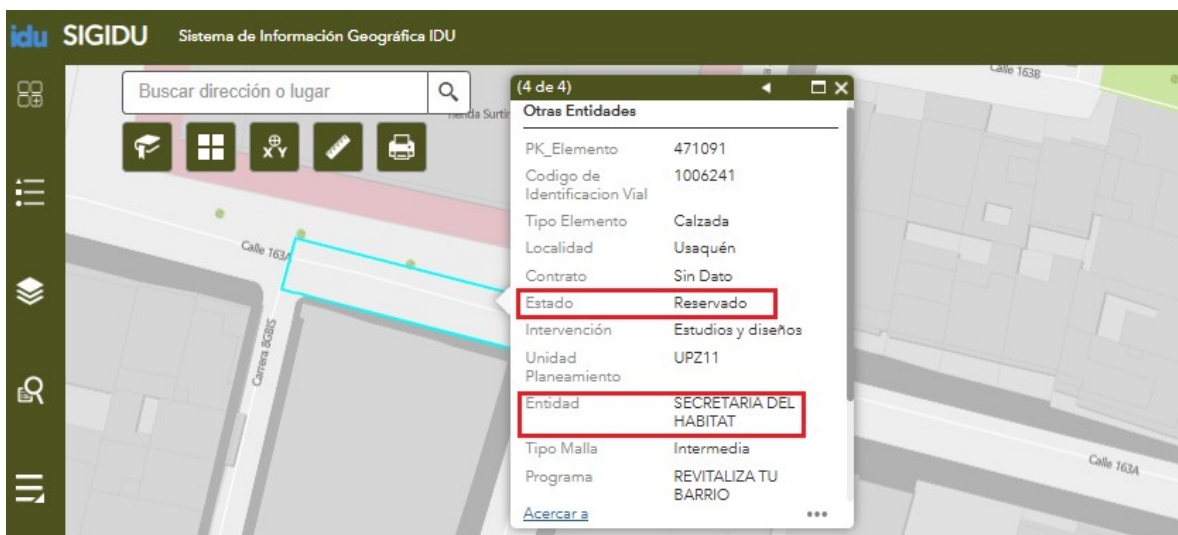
idu SIGIDU Sistema de Información Geográfica IDU

Buscar dirección o lugar

Tienda Surtir

Calle 163B

Calle 163A

Carrera 8GBIS

(4 de 4)

Otras Entidades

| | |
|---|---|
| PK_Elemento | 471091 |
| Codigo de Identificacion Vial | 1006241 |
| Tipo Elemento | Calzada |
| Localidad | Usaquén |
| Contrato | Sin Dato |
| Estado | Reservado |
| Intervención | Estudios y diseños |
| Unidad Planeamiento | UPZ11 |
| Entidad | SECRETARIA DEL HABITAT |
| Tipo Malla | Intermedia |
| Programa | REVITALIZA TU BARRIO |

Acercar a

Calle 163A